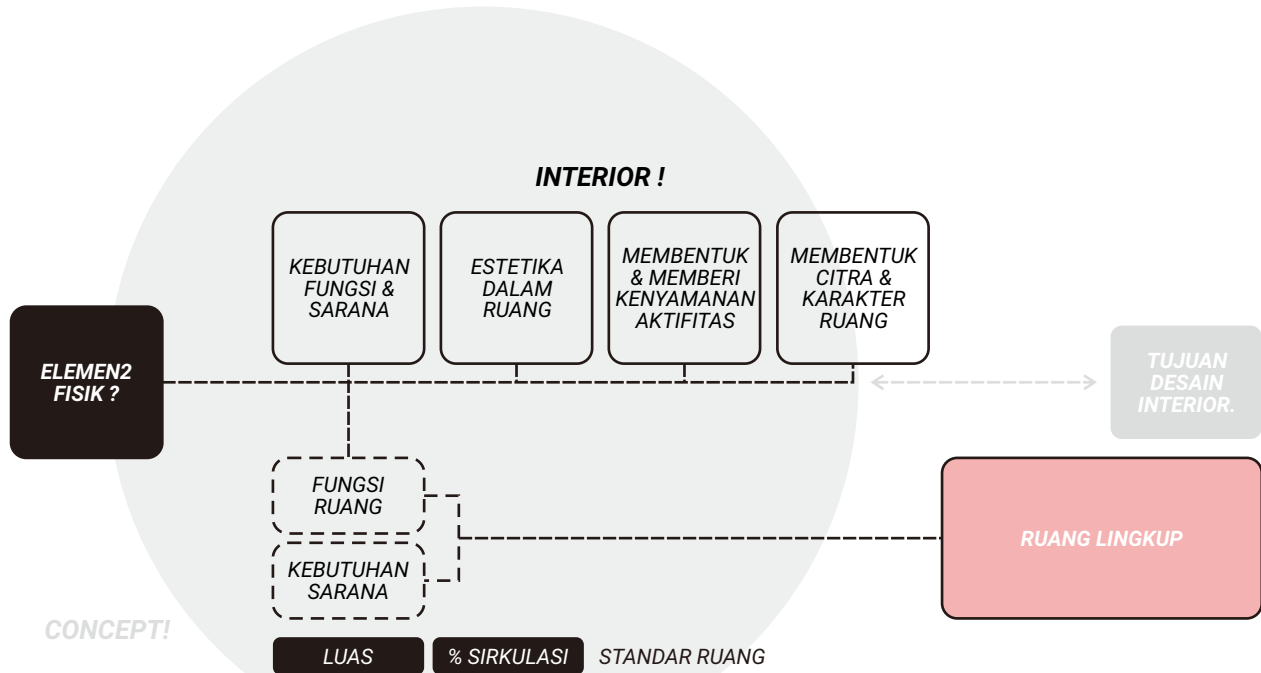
INTERIOR !

ELEMEN2 FISIK ?

KEBUTUHAN FUNGSI & SARANA

ESTETIKA DALAM RUANG

MEMBENTUK & MEMBERI KENYAMANAN AKTIFITAS

MEMBENTUK CITRA & KARAKTER RUANG

TUJUAN DESAIN INTERIOR.

FUNGSI RUANG

KEBUTUHAN SARANA

RUANG LINGKUP

CONCEPT!

LUAS

% SIRKULASI

STANDAR RUANG